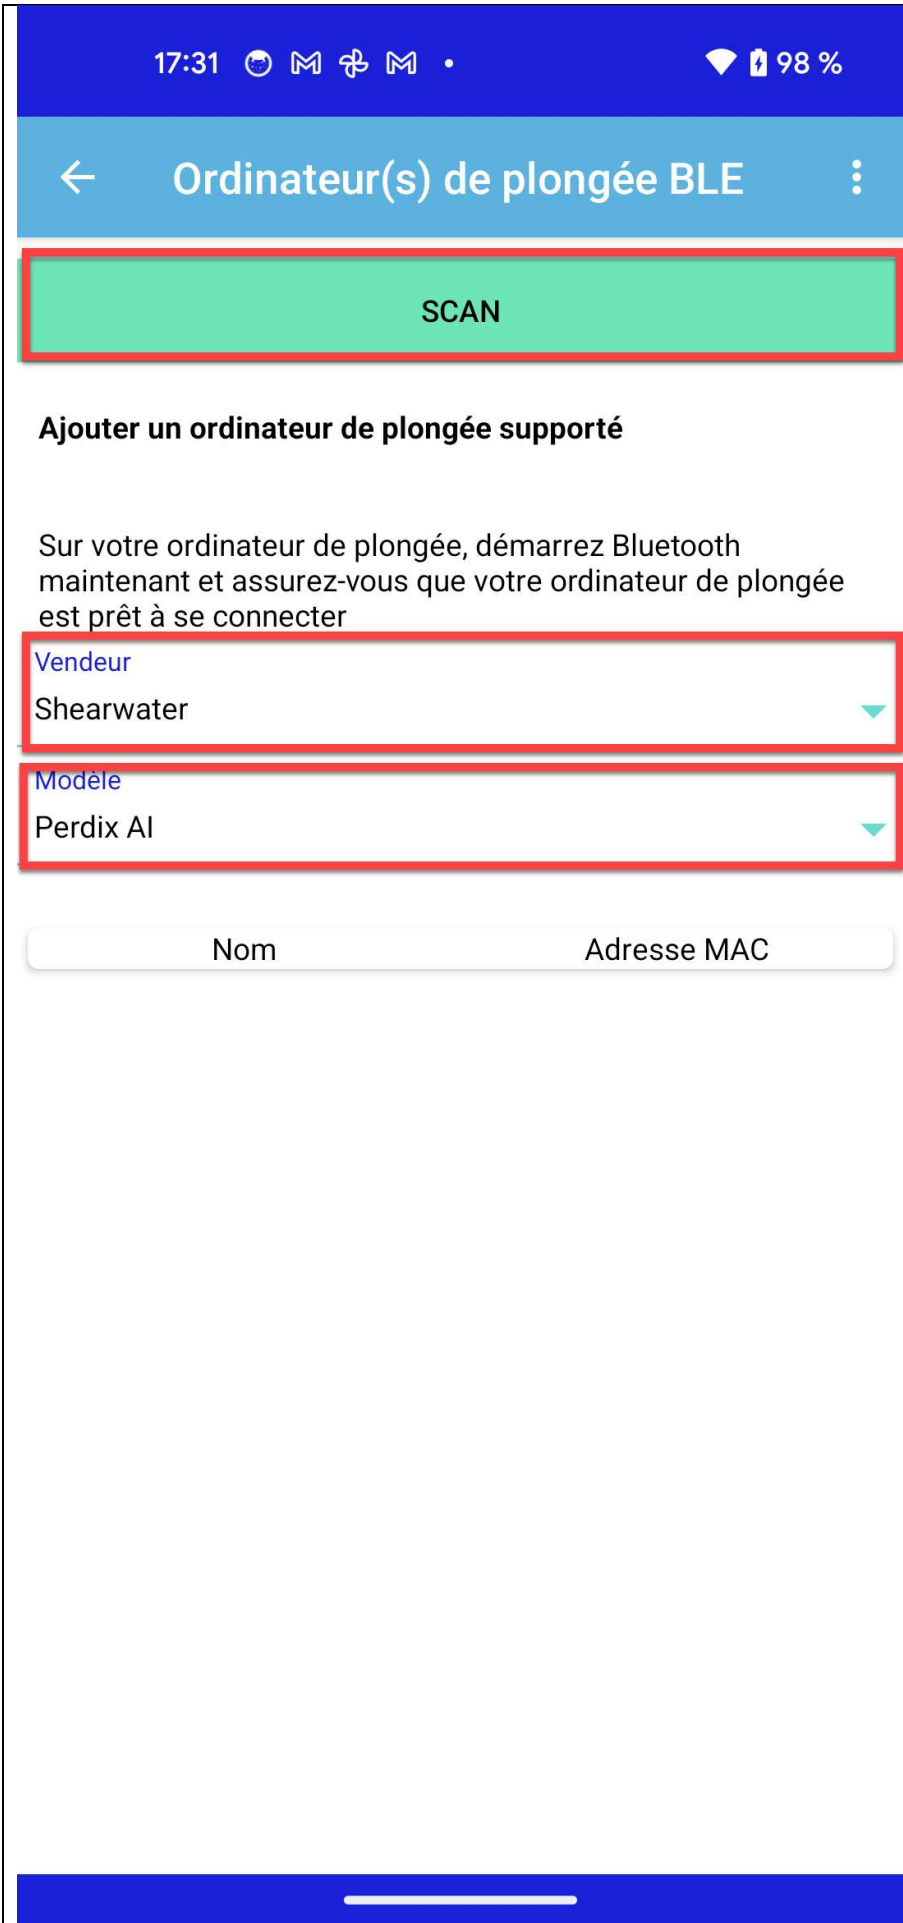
17:31

98 %

Ordinateur(s) de plongée BLE

SCAN

Ajouter un ordinateur de plongée supporté

Sur votre ordinateur de plongée, démarrez Bluetooth maintenant et assurez-vous que votre ordinateur de plongée est prêt à se connecter

Vendeur
Shearwater

Modèle
Perdix AI

| Nom | Adresse MAC |
|---|---|